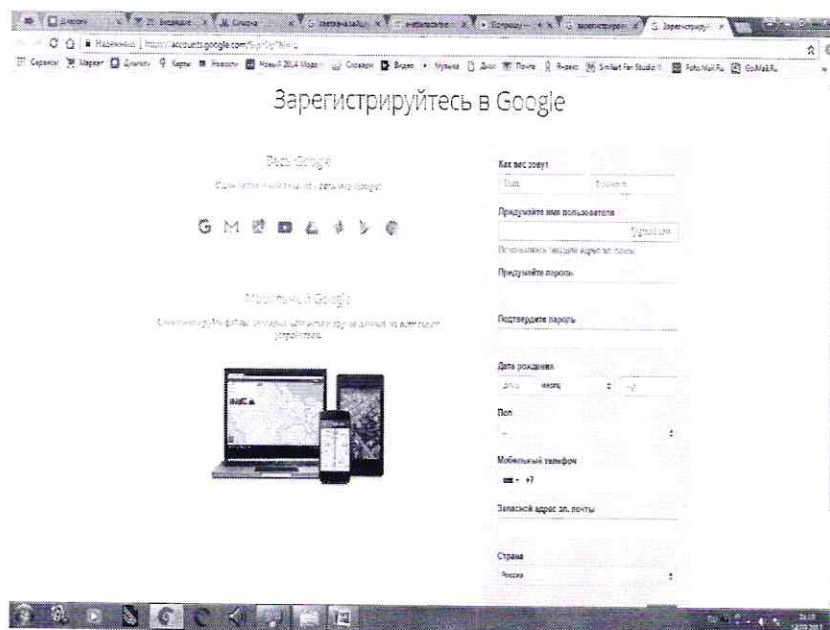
Надежный | https://accounts.google.com/SignUp?hl=ru

Зарегистрируйтесь в Google

Весь Google

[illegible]

Мобильный Google

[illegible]

Как вас зовут

Имя

Фамилия

Придумайте имя пользователя

@gmail.com

Использовать текущий адрес эл. почты

Придумайте пароль

Подтвердите пароль

Дата рождения

День

Месяц

Год

Пол

Мобильный телефон

+7

Запасной адрес эл. почты

Страна

Россия